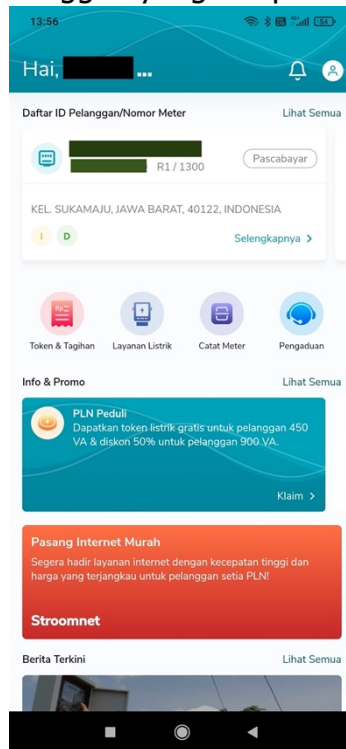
13:56

Hai, ...

Daftar ID Pelanggan/Nomor Meter
Lihat Semua

R1 / 1300
Pascabayar

KEL. SUKAMAJU, JAWA BARAT, 40122, INDONESIA

I D

Selengkapnya >

Token & Tagihan
Layanan Listrik
Catat Meter
Pengaduan

Info & Promo
Lihat Semua

PLN Peduli
Dapatkan token listrik gratis untuk pelanggan 450 VA & diskon 50% untuk pelanggan 900 VA.

Klaim >

Pasang Internet Murah
Segera hadir layanan internet dengan kecepatan tinggi dan harga yang terjangkau untuk pelanggan setia PLN!

Stroomnet

Berita Terkini
Lihat Semua